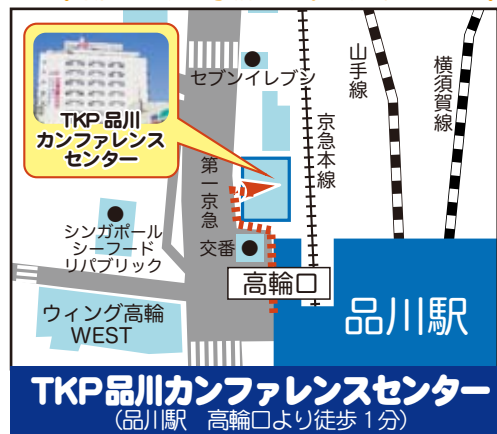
TKP 品川
カンファレンス
センター

セブンイレブン

山手線

横須賀線

京急本線

第一京急

交番

シンガポール
シーフード
リパブリック

高輪口

ウィング高輪
WEST

品川駅

TKP品川カンファレンスセンター
（品川駅　高輪口より徒歩 1分）